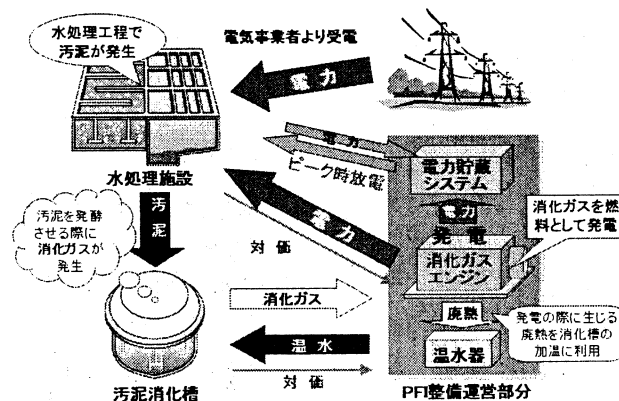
水処理工程で汚泥が発生

電気事業者より受電

電力

電力

ピーク時放電

電力貯蔵システム

水処理施設

汚泥

汚泥を発酵させる際に消化ガスが発生

電力

電力

発電

消化ガスを燃料として発電

対価

消化ガスエンジン

消化ガス

廃熱

発電の際に生じる廃熱を消化槽の加温に利用

温水

温水器

汚泥消化槽

対価

PFI整備運営部分